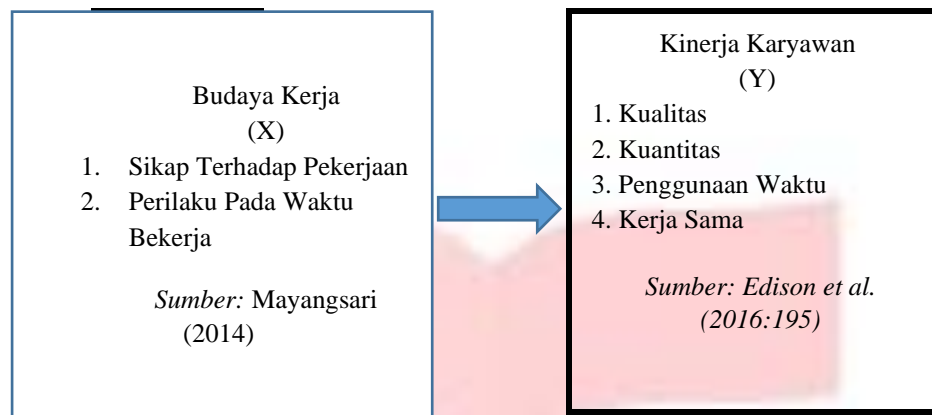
Budaya Kerja
(X)
1. Sikap Terhadap Pekerjaan
2. Perilaku Pada Waktu Bekerja

*Sumber:* Mayangsari (2014)

Kinerja Karyawan
(Y)
1. Kualitas
2. Kuantitas
3. Penggunaan Waktu
4. Kerja Sama

*Sumber: Edison et al. (2016:195)*